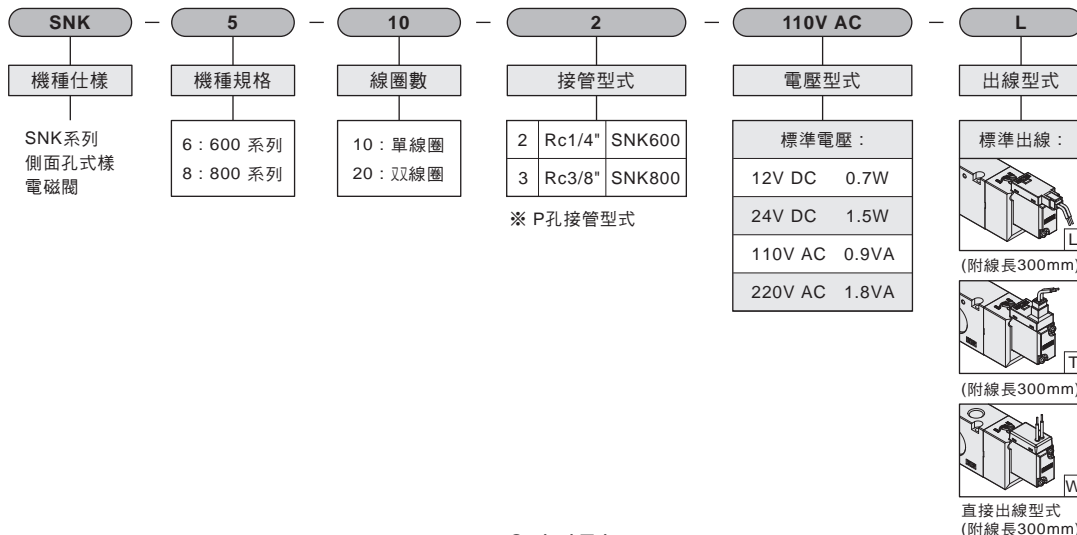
SNK — 5 — 10 — 2 — 110V AC — L

機種仕樣

SNK系列
側面孔式樣
電磁閥

機種規格

6：600 系列
8：800 系列

線圈數

10：單線圈
20：双線圈

接管型式

| 2 | Rc1/4" | SNK600 |
|---|---|---|
| 3 | Rc3/8" | SNK800 |

※ P孔接管型式

電壓型式

| 標準電壓： | |
|---|---|
| 12V DC | 0.7W |
| 24V DC | 1.5W |
| 110V AC | 0.9VA |
| 220V AC | 1.8VA |

出線型式

標準出線：

L

(附線長300mm)

T

(附線長300mm)

W

直接出線型式
(附線長300mm)